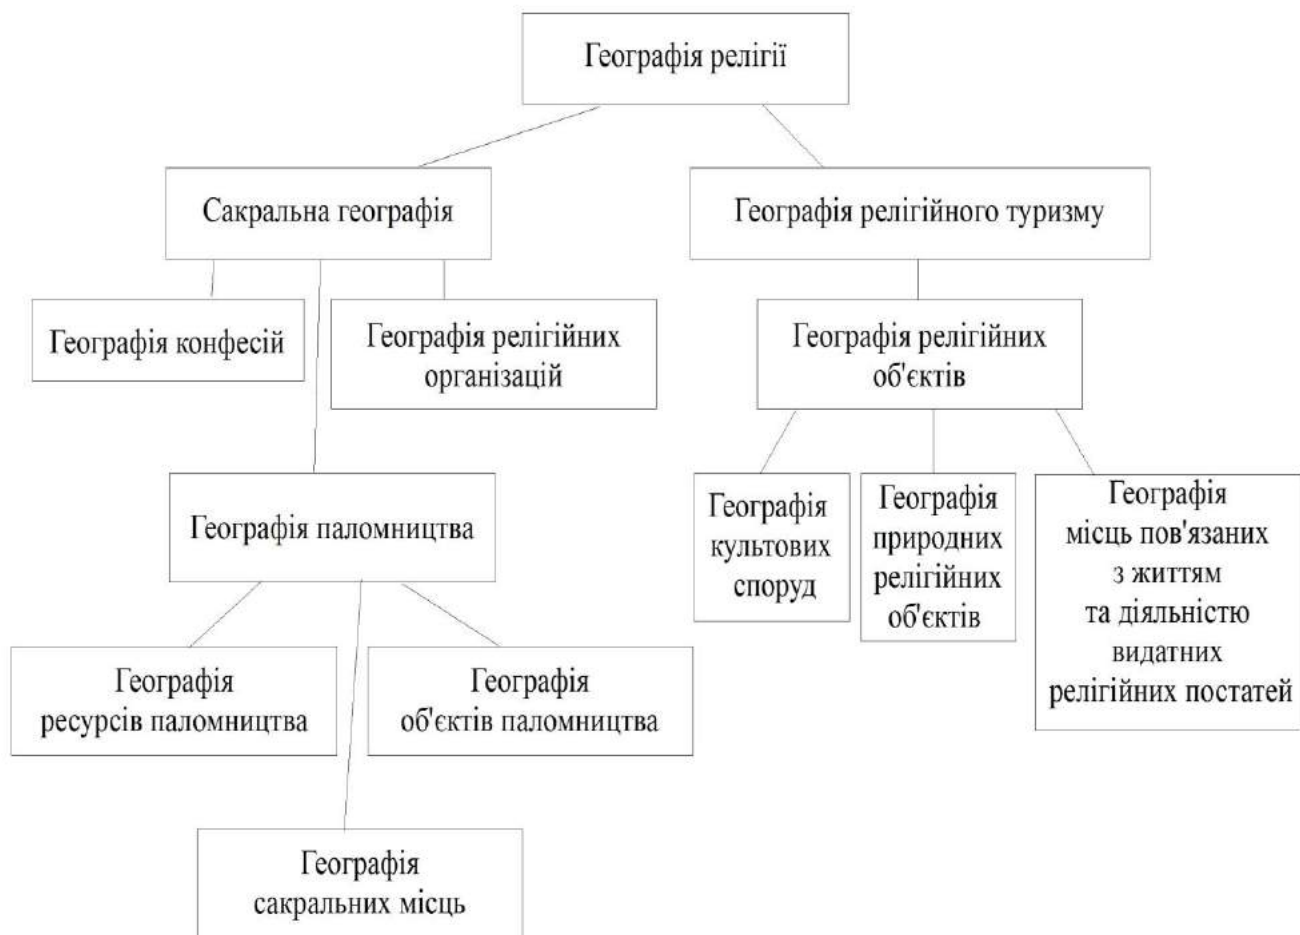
Географія релігії

Сакральна географія

Географія релігійного туризму

Географія конфесій

Географія релігійних організацій

Географія релігійних об'єктів

Географія паломництва

Географія культових споруд

Географія природних релігійних об'єктів

Географія місць пов'язаних з життям та діяльністю видатних релігійних постатей

Географія ресурсів паломництва

Географія об'єктів паломництва

Географія сакральних місць